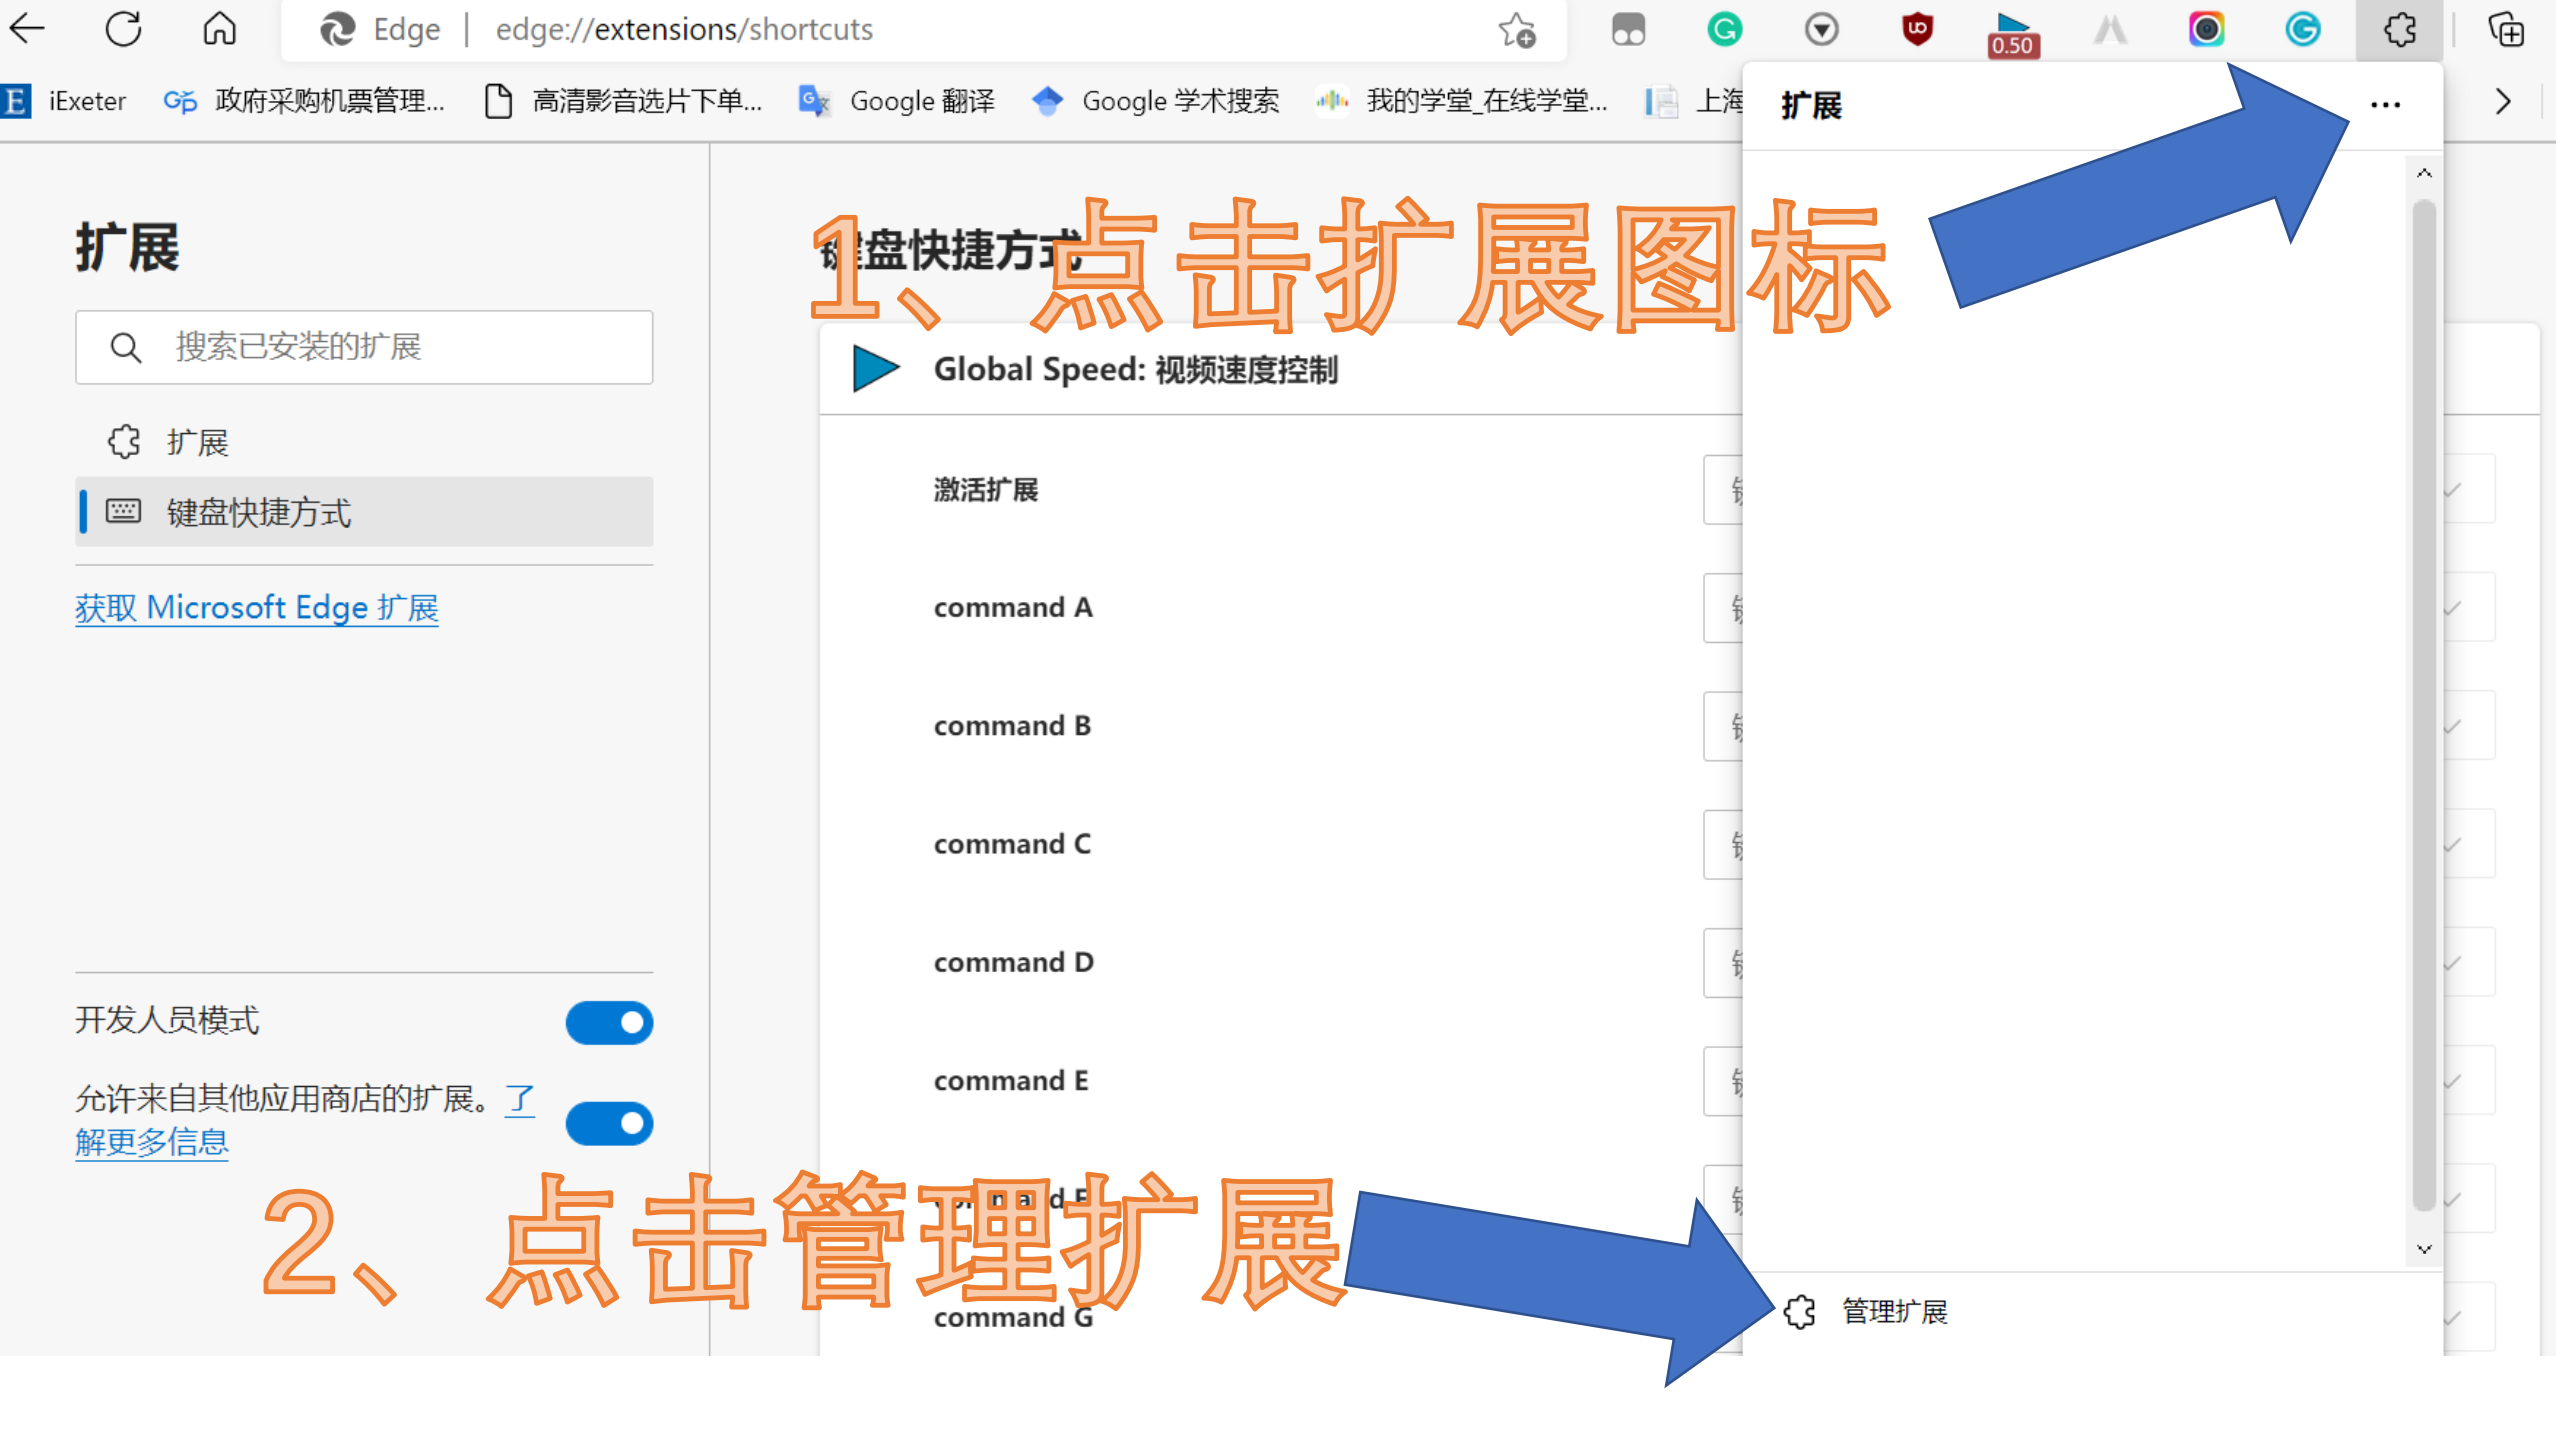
Edge | edge://extensions/shortcuts

0.50

iExeter 政府采购机票管理... 高清影音选片下单... Google 翻译 Google 学术搜索 我的学堂_在线学堂... 上海

扩展 ...

扩展

搜索已安装的扩展

扩展

键盘快捷方式

获取 Microsoft Edge 扩展

开发人员模式

允许来自其他应用商店的扩展。了解更多信息

键盘快捷方式

1、点击扩展图标

Global Speed: 视频速度控制

激活扩展

command A

command B

command C

command D

command E

command F

command G

2、点击管理扩展

管理扩展